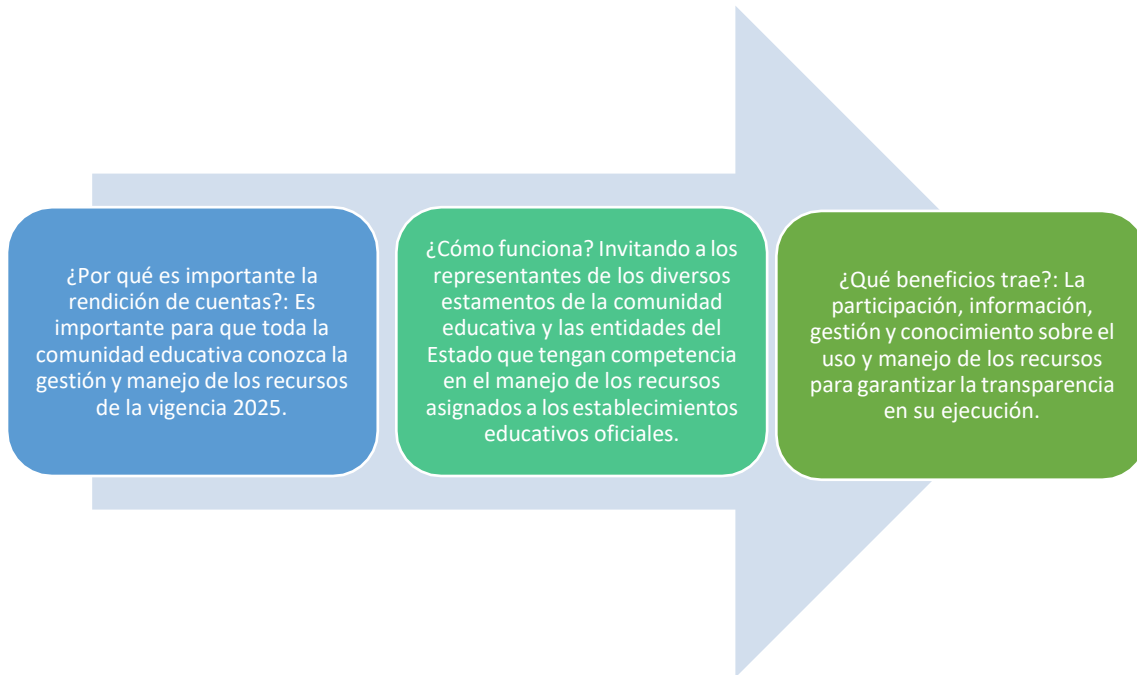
¿Por qué es importante la rendición de cuentas?: Es importante para que toda la comunidad educativa conozca la gestión y manejo de los recursos de la vigencia 2025.

¿Cómo funciona? Invitando a los representantes de los diversos estamentos de la comunidad educativa y las entidades del Estado que tengan competencia en el manejo de los recursos asignados a los establecimientos educativos oficiales.

¿Qué beneficios trae?: La participación, información, gestión y conocimiento sobre el uso y manejo de los recursos para garantizar la transparencia en su ejecución.